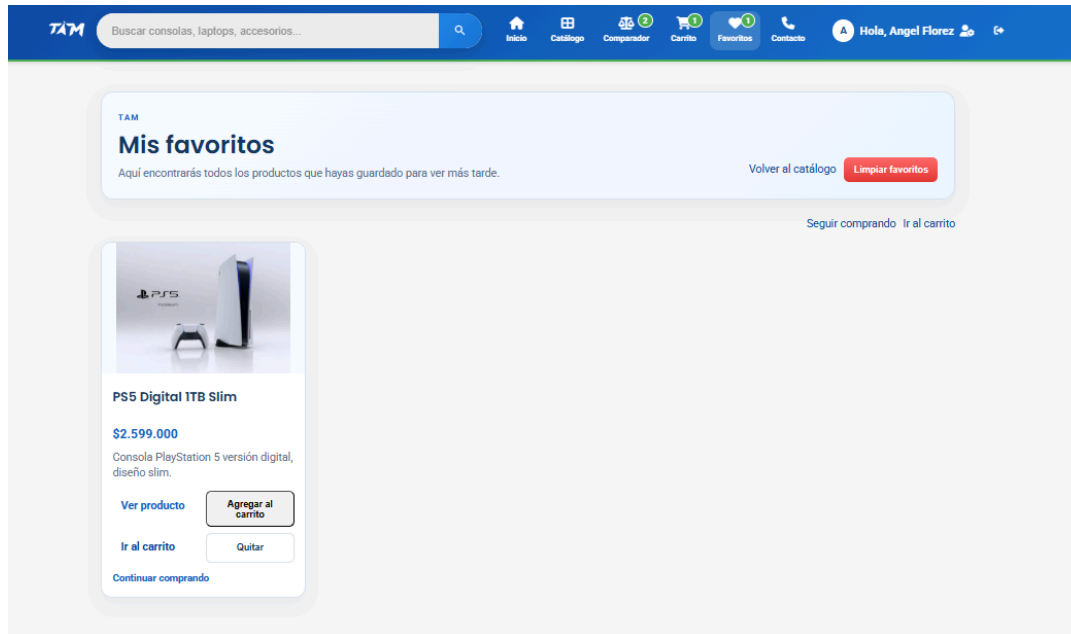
TAM

Buscar consolas, laptops, accesorios...

Inicio Catálogo 2 Comparador 1 Carrito 1 Favoritos Contacto

A Hola, Angel Florez

TAM

Mis favoritos

Aquí encontrarás todos los productos que hayas guardado para ver más tarde.

Volver al catálogo Limpiar favoritos

Seguir comprando Ir al carrito

PS5

PS5 Digital 1TB Slim

$2.599.000

Consola PlayStation 5 versión digital, diseño slim.

Ver producto Agregar al carrito

Ir al carrito Quitar

Continuar comprando